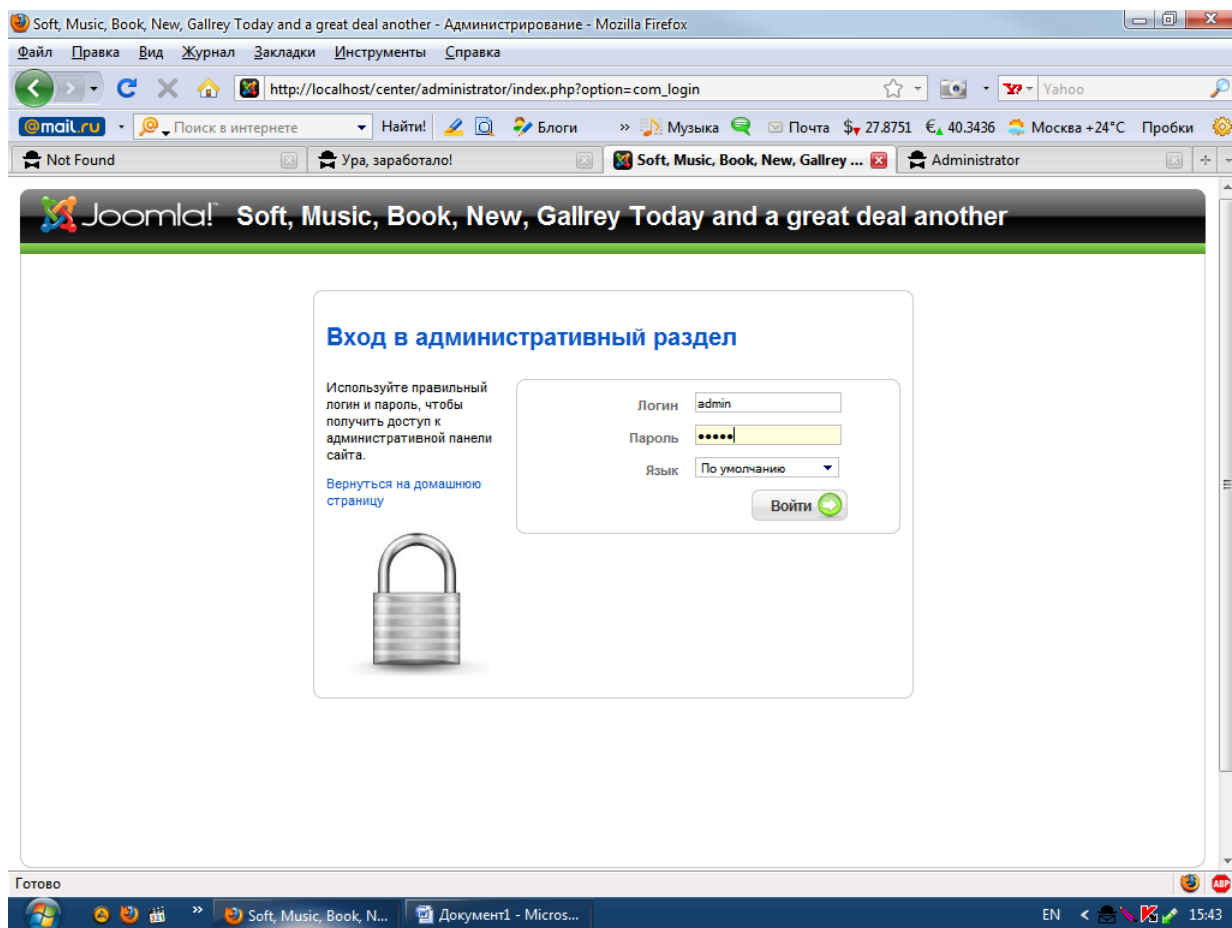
Soft, Music, Book, New, Gallrey Today and a great deal another - Администрирование - Mozilla Firefox

Файл Правка Вид Журнал Закладки Инструменты Справка

http://localhost/center/administrator/index.php?option=com_login

Yahoo

@mail.ru Поиск в интернете Найти! Блоги » Музыка Почта $ 27.8751 € 40.3436 Москва +24°C Пробки

Not Found | Ура, заработало! | Soft, Music, Book, New, Gallrey ... | Administrator

Joomla! Soft, Music, Book, New, Gallrey Today and a great deal another

Вход в административный раздел

Используйте правильный логин и пароль, чтобы получить доступ к административной панели сайта.

Вернуться на домашнюю страницу

Логин admin

Пароль •••••

Язык По умолчанию

Войти

Готово

Soft, Music, Book, N... Документ1 - Micros... EN 15:43